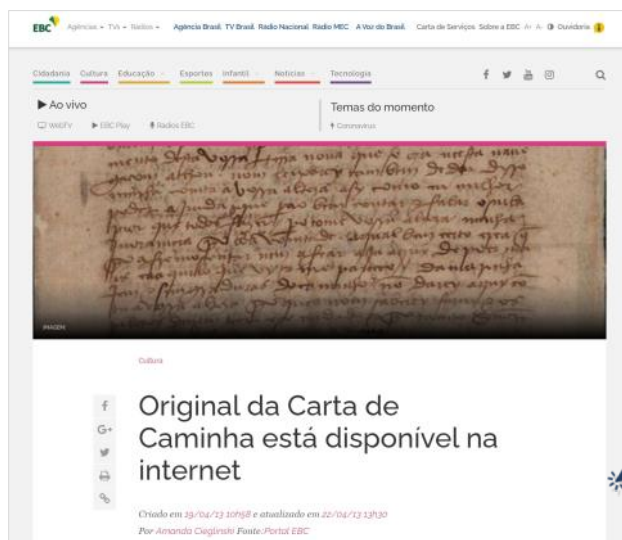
EBC Agências ▾ TVs ▾ Rádios ▾ Agência Brasil TV Brasil Rádio Nacional Rádio MEC A Voz do Brasil Carta de Serviços Sobre a EBC A+ A- Ouvidoria

Cidadania Cultura Educação Esportes Infantil Notícias Tecnologia

▶ Ao vivo
WebTV EBC Play Rádios EBC

Temas do momento
Coronavírus

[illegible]

IMAGEM

Cultura

Original da Carta de Caminha está disponível na internet

Criado em 19/04/13 10h58 e atualizado em 22/04/13 13h30
Por Amanda Cieglinski Fonte: Portal EBC